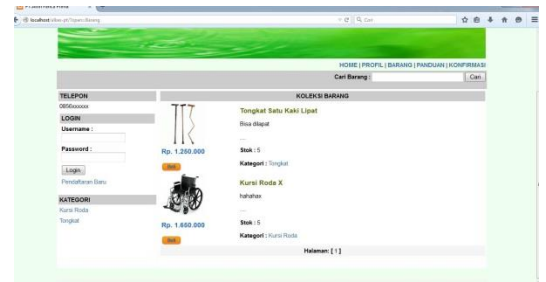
localhost/alkes-pk/?open=Barang

Cari

HOME | PROFIL | BARANG | PANDUAN | KONFIRMASI

Cari Barang :

Cari

TELEPON

0856xxxxxx

LOGIN

Username :

Password :

Login

Pendaftaran Baru

KATEGORI

Kursi Roda

Tongkat

KOLEKSI BARANG

Tongkat Satu Kaki Lipat

Bisa dilipat

Rp. 1.250.000

Beli

Stok : 5

Kategori : Tongkat

Kursi Roda X

hahahas

Rp. 1.650.000

Beli

Stok : 5

Kategori : Kursi Roda

Halaman : [ 1 ]